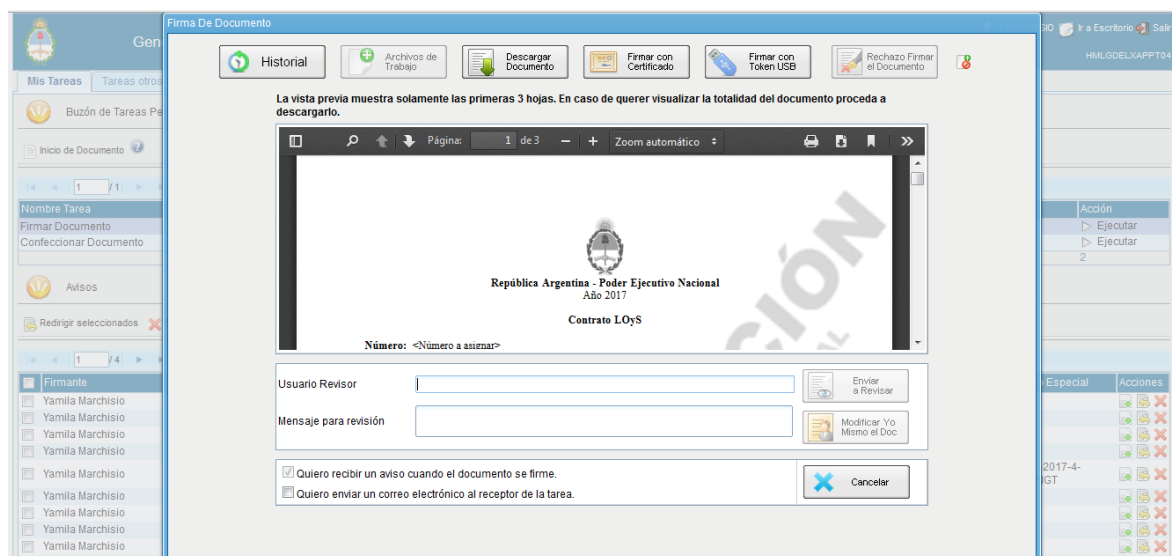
Gen
Mis Tareas | Tareas otros
Buzón de Tareas Pe
Inicio de Documento
1 /1
Nombre Tarea
Firmar Documento
Confeccionar Documento
Avisos
Redirigir seleccionados
1 /4
Firmante
Yamila Marchisio
Yamila Marchisio
Yamila Marchisio
Yamila Marchisio
Yamila Marchisio
Yamila Marchisio
Yamila Marchisio
Yamila Marchisio
Yamila Marchisio

SIO Ir a Escritorio Salir
HMLGDELXAPPT04
Acción
Ejecutar
Ejecutar
2
Especial
Acciones
2017-4-
IGT

Firma De Documento
Historial
Archivos de Trabajo
Descargar Documento
Firmar con Certificado
Firmar con Token USB
Rechazo Firmar el Documento

La vista previa muestra solamente las primeras 3 hojas. En caso de querer visualizar la totalidad del documento proceda a descargarlo.

Página: 1 de 3 — + Zoom automático

República Argentina - Poder Ejecutivo Nacional
Año 2017

Contrato LOyS

Número: <Número a asignar>

CIÓN

Usuario Revisor
Enviar a Revisar
Mensaje para revisión
Modificar Yo Mismo el Doc

Quiero recibir un aviso cuando el documento se firme.
Quiero enviar un correo electrónico al receptor de la tarea.
Cancelar